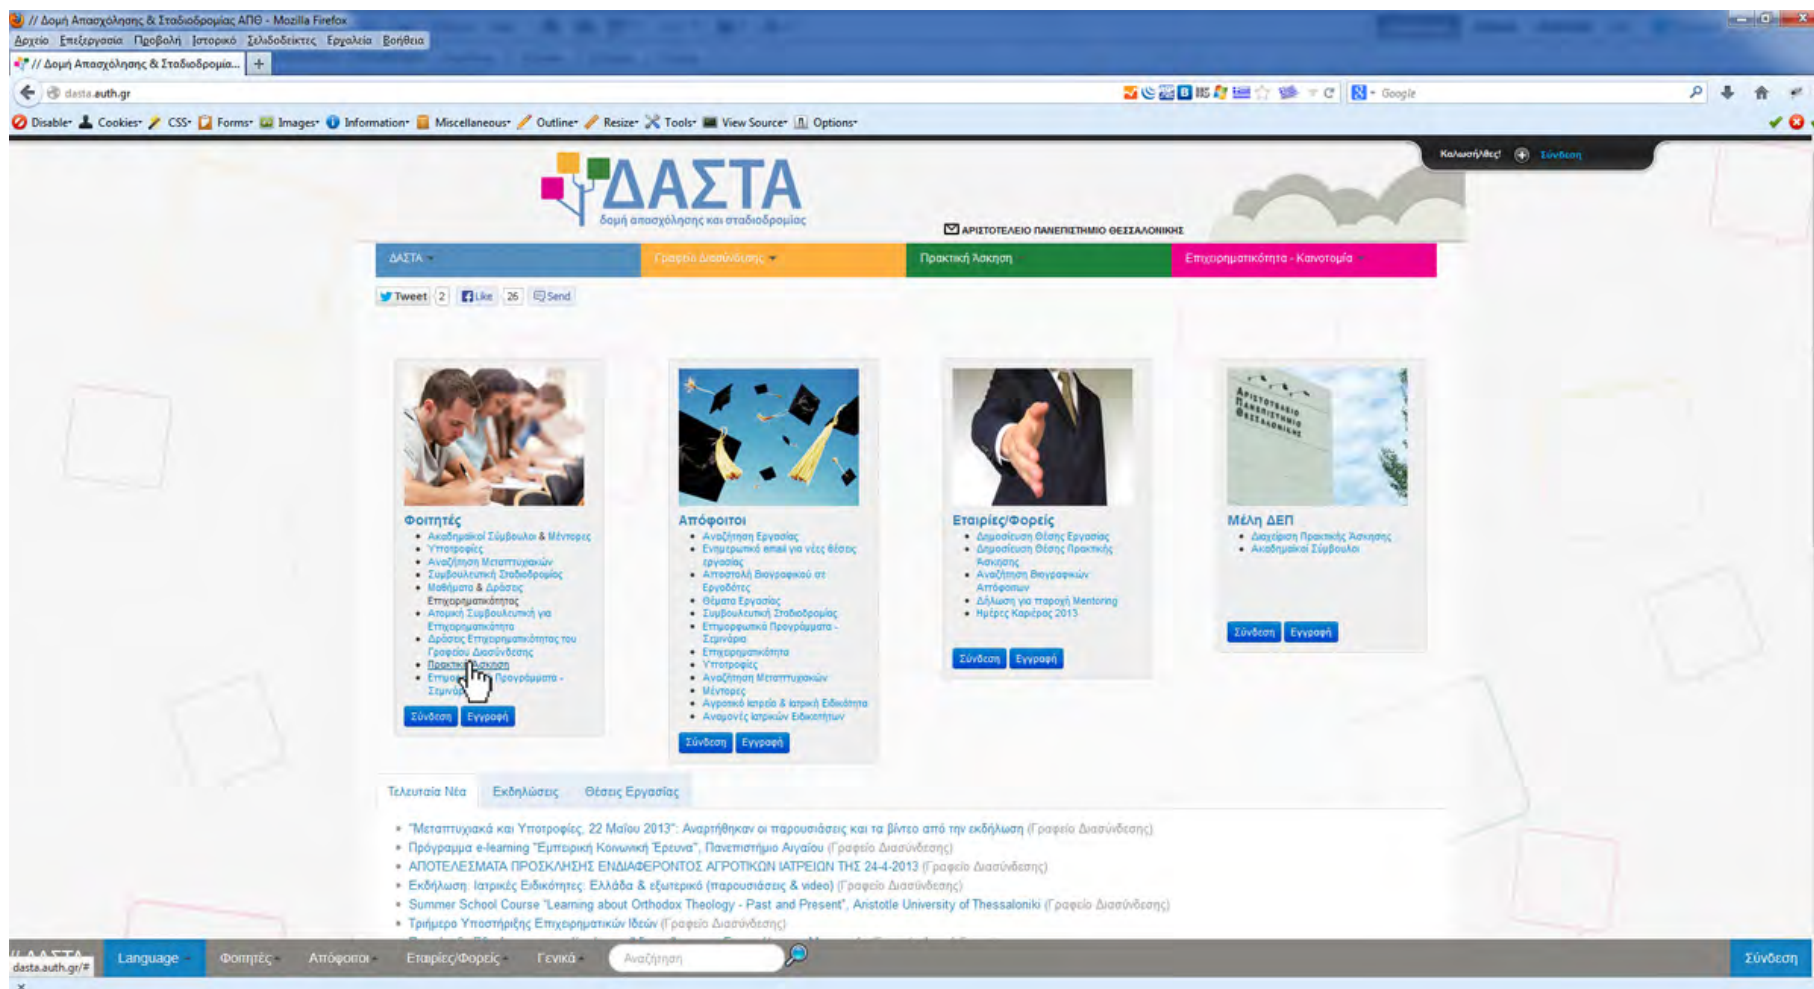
// Δομή Απασχόλησης & Σταδιοδρομίας ΑΠΘ - Mozilla Firefox
Αρχείο Επεξεργασία Προβολή Ιστορικό Σελιδοδείκτες Εργαλεία Βοήθεια
// Δομή Απασχόλησης & Σταδιοδρομία... +
dasta.auth.gr
Google
Disable Cookies CSS Forms Images Information Miscellaneous Outline Resize Tools View Source Options

Καλωσήλθες! Σύνδεση

ΔΑΣΤΑ
δομή απασχόλησης και σταδιοδρομίας
ΑΡΙΣΤΟΤΕΛΕΙΟ ΠΑΝΕΠΙΣΤΗΜΙΟ ΘΕΣΣΑΛΟΝΙΚΗΣ

ΔΑΣΤΑ | Γραφείο Διασύνδεσης | Πρακτική Άσκηση | Επιχειρηματικότητα - Καινοτομία

Tweet 2 Like 26 Send

Φοιτητές
- Ακαδημαϊκοί Σύμβουλοι & Μέντορες
- Υποτροφίες
- Αναζήτηση Μεταπτυχιακών
- Συμβουλευτική Σταδιοδρομίας
- Μαθήματα & Δράσεις Επιχειρηματικότητας
- Ατομική Συμβουλευτική για Επιχειρηματικότητα
- Δράσεις Επιχειρηματικότητας του Γραφείου Διασύνδεσης
- Πρακτική Άσκηση
- Επιμ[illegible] Προγράμματα - Σεμιν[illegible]
Σύνδεση Εγγραφή

Απόφοιτοι
- Αναζήτηση Εργασίας
- Ενημερωτικό email για νέες θέσεις εργασίας
- Αποστολή Βιογραφικού σε Εργοδότες
- Θέματα Εργασίας
- Συμβουλευτική Σταδιοδρομίας
- Επιμορφωτικά Προγράμματα - Σεμινάρια
- Επιχειρηματικότητα
- Υποτροφίες
- Αναζήτηση Μεταπτυχιακών
- Μέντορες
- Αγροτικά Ιατρεία & Ιατρική Ειδικότητα
- Αναμονές Ιατρικών Ειδικοτήτων
Σύνδεση Εγγραφή

Εταιρίες/Φορείς
- Δημοσίευση Θέσης Εργασίας
- Δημοσίευση Θέσης Πρακτικής Άσκησης
- Αναζήτηση Βιογραφικών Αποφοίτων
- Δήλωση για παροχή Mentoring
- Ημέρες Καριέρας 2013
Σύνδεση Εγγραφή

Μέλη ΔΕΠ
- Διαχείριση Πρακτικής Άσκησης
- Ακαδημαϊκοί Σύμβουλοι
Σύνδεση Εγγραφή

Τελευταία Νέα | Εκδηλώσεις | Θέσεις Εργασίας

- "Μεταπτυχιακά και Υποτροφίες, 22 Μαΐου 2013": Αναρτήθηκαν οι παρουσιάσεις και τα βίντεο από την εκδήλωση (Γραφείο Διασύνδεσης)
- Πρόγραμμα e-learning "Εμπειρική Κοινωνική Έρευνα", Πανεπιστήμιο Αιγαίου (Γραφείο Διασύνδεσης)
- ΑΠΟΤΕΛΕΣΜΑΤΑ ΠΡΟΣΚΛΗΣΗΣ ΕΝΔΙΑΦΕΡΟΝΤΟΣ ΑΓΡΟΤΙΚΩΝ ΙΑΤΡΕΙΩΝ ΤΗΣ 24-4-2013 (Γραφείο Διασύνδεσης)
- Εκδήλωση: Ιατρικές Ειδικότητες: Ελλάδα & εξωτερικό (παρουσιάσεις & video) (Γραφείο Διασύνδεσης)
- Summer School Course "Learning about Orthodox Theology - Past and Present", Aristotle University of Thessaloniki (Γραφείο Διασύνδεσης)
- Τριήμερο Υποστήριξης Επιχειρηματικών Ιδεών (Γραφείο Διασύνδεσης)

ΔΑΣΤΑ Language Φοιτητές Απόφοιτοι Εταιρίες/Φορείς Γενικά Αναζήτηση Σύνδεση
dasta.auth.gr/#